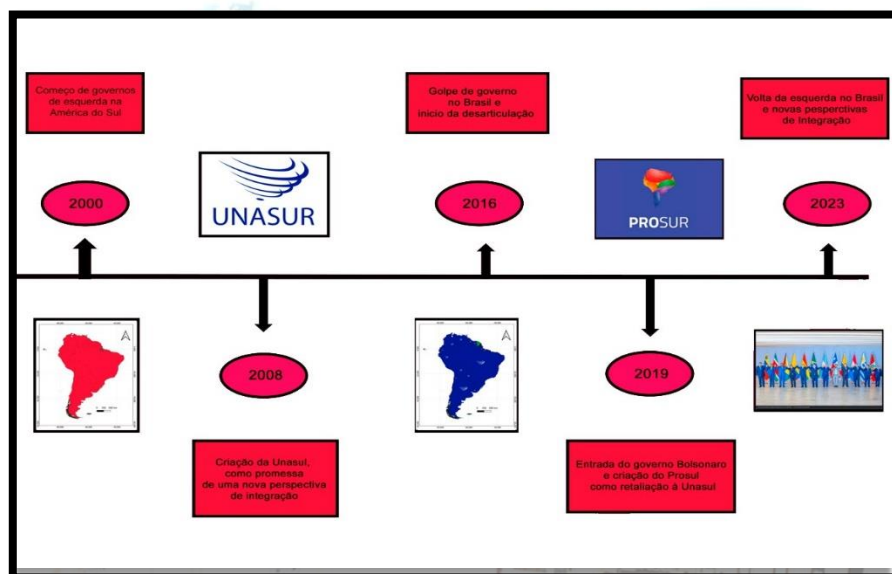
Começo de governos de esquerda na América do Sul

2000

UNASUR

Golpe de governo no Brasil e início da desarticulação

2016

PROSUR

Volta da esquerda no Brasil e novas perspectivas de integração

2023

2008

Criação da Unasul, como promessa de uma nova perspectiva de integração

2019

Entrada do governo Bolsonaro e criação do Prosul como retaliação à Unasul